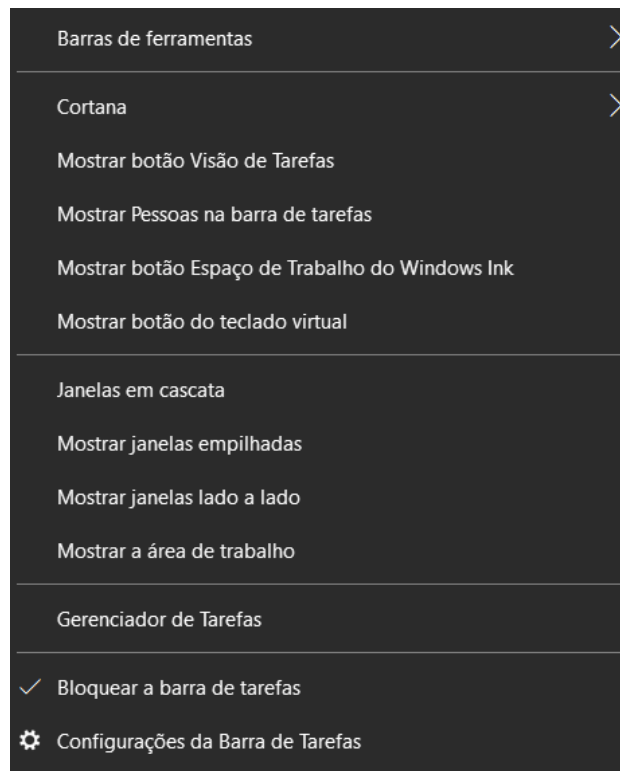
Barras de ferramentas

Cortana

Mostrar botão Visão de Tarefas

Mostrar Pessoas na barra de tarefas

Mostrar botão Espaço de Trabalho do Windows Ink

Mostrar botão do teclado virtual

Janelas em cascata

Mostrar janelas empilhadas

Mostrar janelas lado a lado

Mostrar a área de trabalho

Gerenciador de Tarefas

Bloquear a barra de tarefas

Configurações da Barra de Tarefas